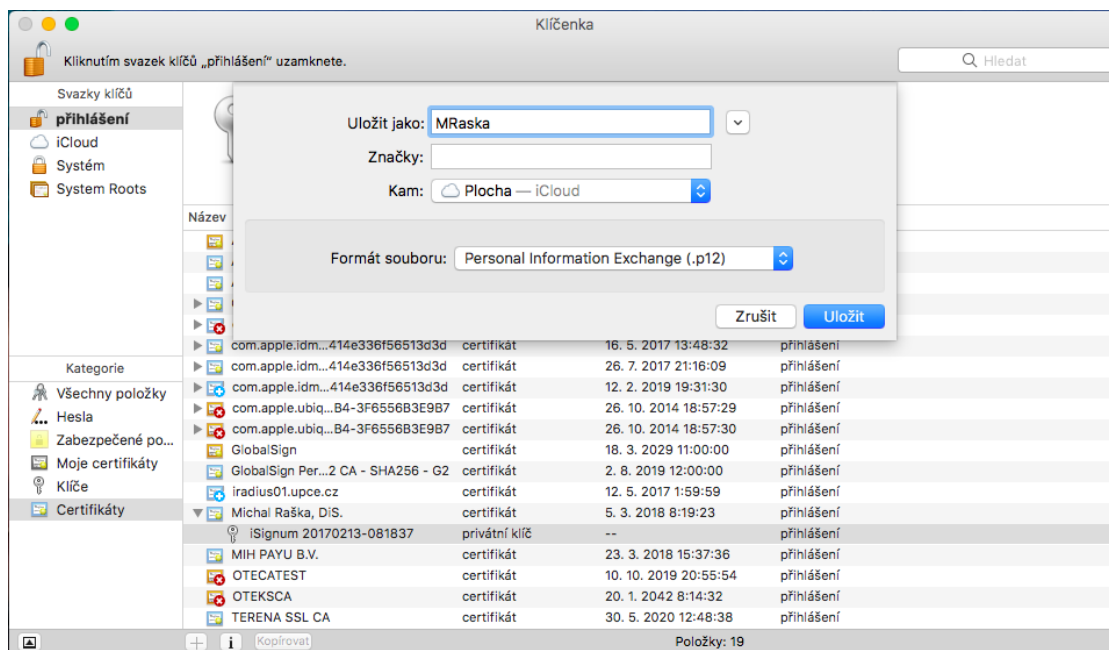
Klíčenka

Kliknutím svazek klíčů „přihlášení" uzamknete.

Hledat

Svazky klíčů
přihlášení
iCloud
Systém
System Roots

Uložit jako: MRaska
Značky:
Kam: Plocha — iCloud

Formát souboru: Personal Information Exchange (.p12)

Zrušit
Uložit

Název

| | | | |
|---|---|---|---|
| com.apple.idm...414e336f56513d3d | certifikát | 16. 5. 2017 13:48:32 | přihlášení |
| com.apple.idm...414e336f56513d3d | certifikát | 26. 7. 2017 21:16:09 | přihlášení |
| com.apple.idm...414e336f56513d3d | certifikát | 12. 2. 2019 19:31:30 | přihlášení |
| com.apple.ubiq...B4-3F6556B3E9B7 | certifikát | 26. 10. 2014 18:57:29 | přihlášení |
| com.apple.ubiq...B4-3F6556B3E9B7 | certifikát | 26. 10. 2014 18:57:30 | přihlášení |
| GlobalSign | certifikát | 18. 3. 2029 11:00:00 | přihlášení |
| GlobalSign Per...2 CA - SHA256 - G2 | certifikát | 2. 8. 2019 12:00:00 | přihlášení |
| iradius01.upce.cz | certifikát | 12. 5. 2017 1:59:59 | přihlášení |
| Michal Raška, DiS. | certifikát | 5. 3. 2018 8:19:23 | přihlášení |
| iSignum 20170213-081837 | privátní klíč | -- | přihlášení |
| MIH PAYU B.V. | certifikát | 23. 3. 2018 15:37:36 | přihlášení |
| OTECATEST | certifikát | 10. 10. 2019 20:55:54 | přihlášení |
| OTEKSCA | certifikát | 20. 1. 2042 8:14:32 | přihlášení |
| TERENA SSL CA | certifikát | 30. 5. 2020 12:48:38 | přihlášení |

Kategorie
Všechny položky
Hesla
Zabezpečené po...
Moje certifikáty
Klíče
Certifikáty

Kopírovat
Položky: 19